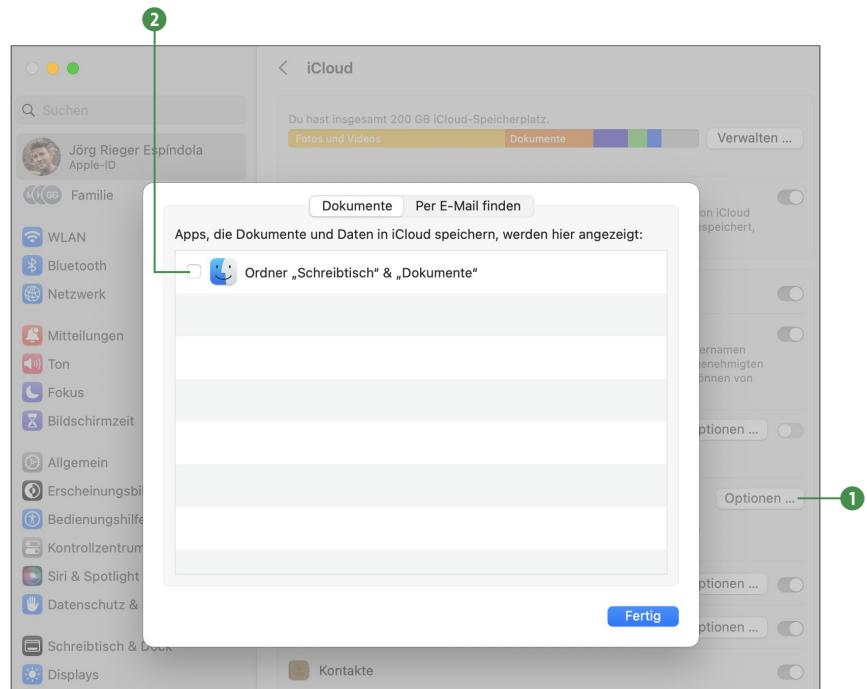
2

iCloud

Suchen

Jörg Rieger Espíndola
Apple-ID

Familie

WLAN
Bluetooth
Netzwerk

Mitteilungen
Ton
Fokus
Bildschirmzeit

Allgemein
Erscheinungsbi
Bedienungshilfe
Kontrollzentrum
Siri & Spotlight
Datenschutz &

Schreibtisch & Dock
Displays

Du hast insgesamt 200 GB iCloud-Speicherplatz.
Fotos und Videos
Dokumente
Verwalten …

on iCloud
espeichert,

ernamen
genehmigten
önnen von

ptionen …

Optionen …

ptionen …

ptionen …

Kontakte

Dokumente
Per E-Mail finden

Apps, die Dokumente und Daten in iCloud speichern, werden hier angezeigt:

Ordner „Schreibtisch“ & „Dokumente“

Fertig

1